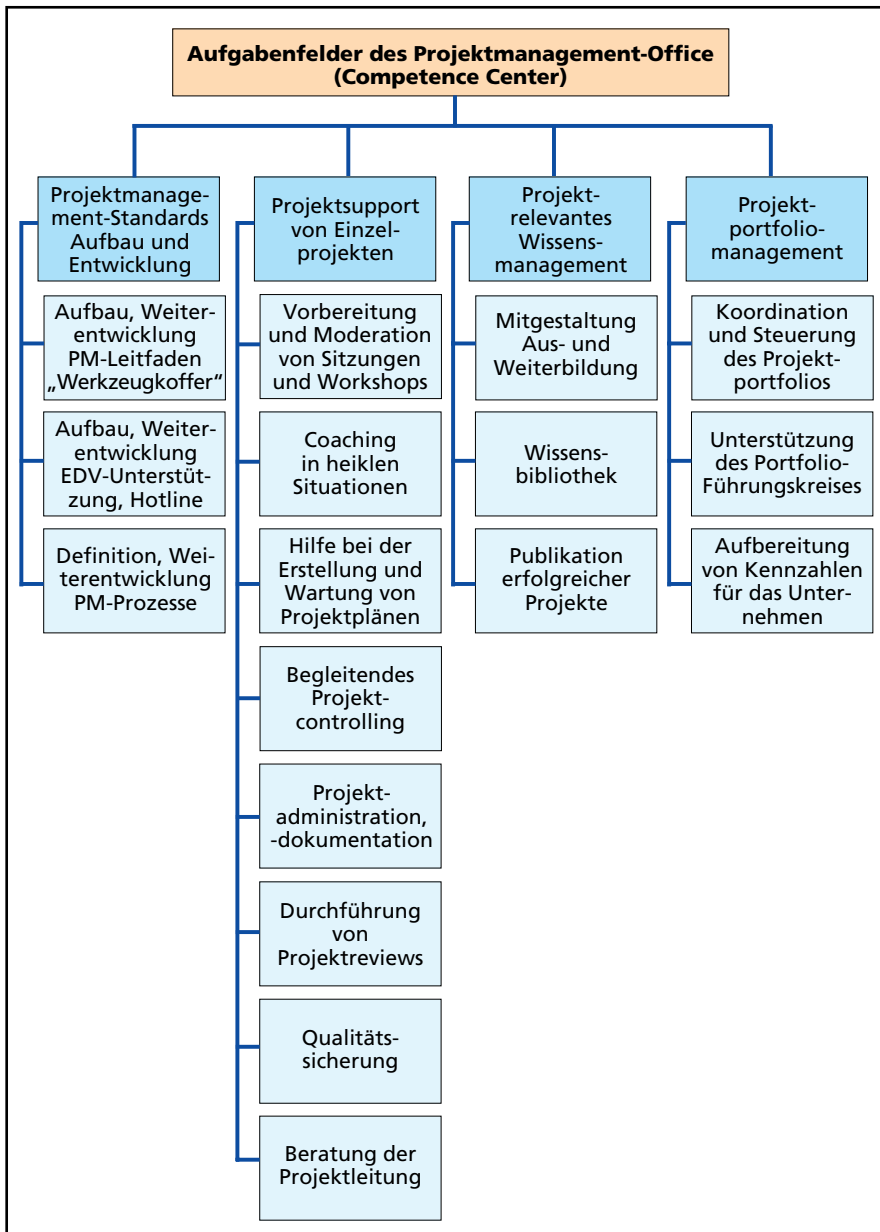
Aufgabenfelder des Projektmanagement-Office (Competence Center)

Projektmanagement-Standards Aufbau und Entwicklung

Aufbau, Weiterentwicklung PM-Leitfaden „Werkzeugkoffer“

Aufbau, Weiterentwicklung EDV-Unterstützung, Hotline

Definition, Weiterentwicklung PM-Prozesse

Projektsupport von Einzelprojekten

Vorbereitung und Moderation von Sitzungen und Workshops

Coaching in heiklen Situationen

Hilfe bei der Erstellung und Wartung von Projektplänen

Begleitendes Projektcontrolling

Projektadministration, -dokumentation

Durchführung von Projektreviews

Qualitätssicherung

Beratung der Projektleitung

Projektrelevantes Wissensmanagement

Mitgestaltung Aus- und Weiterbildung

Wissensbibliothek

Publikation erfolgreicher Projekte

Projektportfoliomanagement

Koordination und Steuerung des Projektportfolios

Unterstützung des Portfolio-Führungskreises

Aufbereitung von Kennzahlen für das Unternehmen